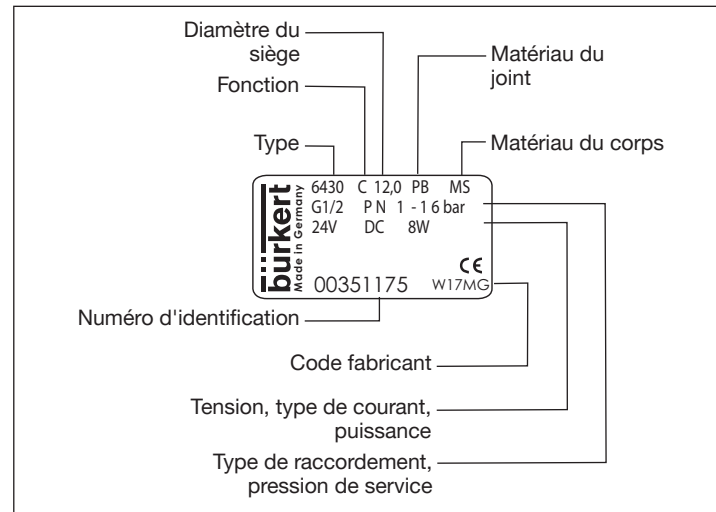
Diamètre du siège

Matériau du joint

Fonction

Type

Matériau du corps

bürkert
Made in Germany

6430 C 12,0 PB MS
G1/2 P N 1 - 1 6 bar
24V DC 8W

CE

00351175 W17MG

Numéro d'identification

Code fabricant

Tension, type de courant, puissance

Type de raccordement, pression de service